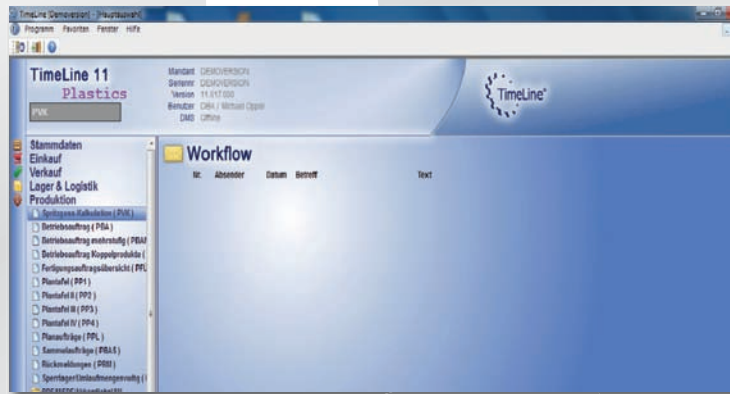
TimeLine Demoversion - [Hauptauswahl]
Programm Favoriten Fenster Hilfe

TimeLine 11
Plastics
PVK

Mandant DEMOVERSION
Benutzer DEMOVERSION
Version 11.017.000
Benutzer DBA / Michael Oppitz
DMS Offline

TimeLine

Stammdaten
Einkauf
Verkauf
Lager & Logistik
Produktion
Spritzguss-Kalkulation ( PVK )
Betriebsauftrag ( PBA )
Betriebsauftrag mehrstufig ( PBAM
Betriebsauftrag Koppelprodukte (
Fertigungsauftragsübersicht ( PFL
Plantafel ( PP1 )
Plantafel II ( PP2 )
Plantafel III ( PP3 )
Plantafel IV ( PP4 )
Planaufträge ( PPL )
Sammelaufträge ( PBAS )
Rückmeldungen ( PRM )
Sperrlager/Umlaufmengenverwaltg (
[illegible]

Workflow
Nr. Absender Datum Betreff Text